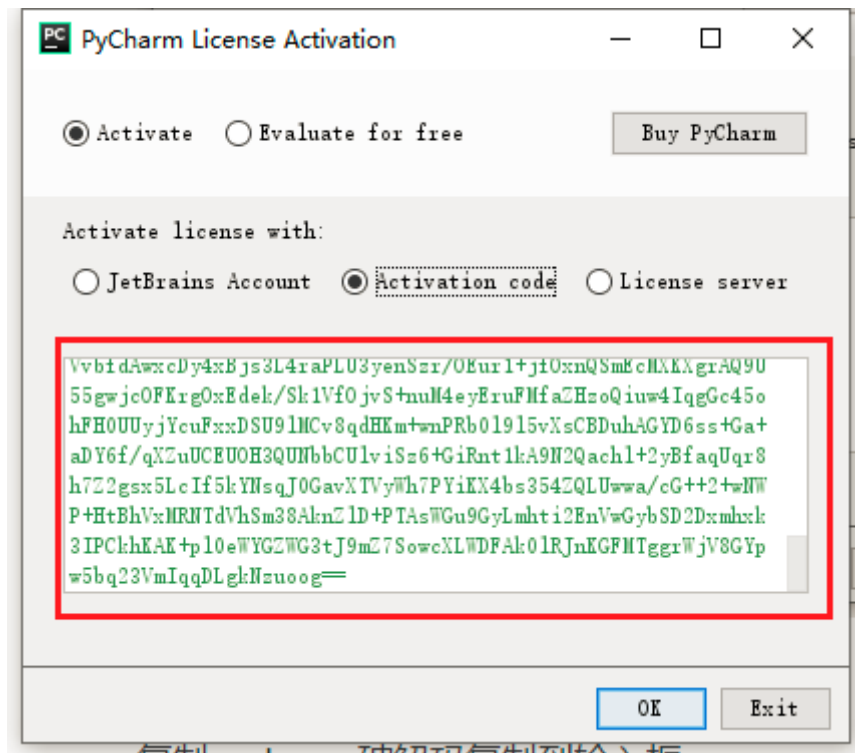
PyCharm License Activation

Activate Evaluate for free Buy PyCharm

Activate license with:

JetBrains Account Activation code License server

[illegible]
55gwjcOFKrgOxEdek/Sk1Vf0jvS+nuM4eyEruFMfaZHzoQiuw4IqgGc45o
hFH0UUyjYcuFxxDSU9lMCv8qdHKm+wnPRb0l9l5vXsCBDuhAGYD6ss+Ga+
aDY6f/qXZuUCEUOH3QUNbbCUlviSz6+GiRnt1kA9N2Qachl+2yBfaqUqr8
h7Z2gsx5LcIf5kYNsqJ0GavXTVyWh7PYiKX4bs354ZQLUwwa/cG++2+wNW
P+HtBhVxMRNTdVhSm38AknZlD+PTAsWGu9GyLmhti2EnVwGybSD2Dxmhxk
3IPCkhKAK+pl0eWYGZWG3tJ9mZ7SowcXLWDFAk0lRJnKGFMTggrWjV8GYp
w5bq23VmIqqDLgkNzuoog==

OK Exit

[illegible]